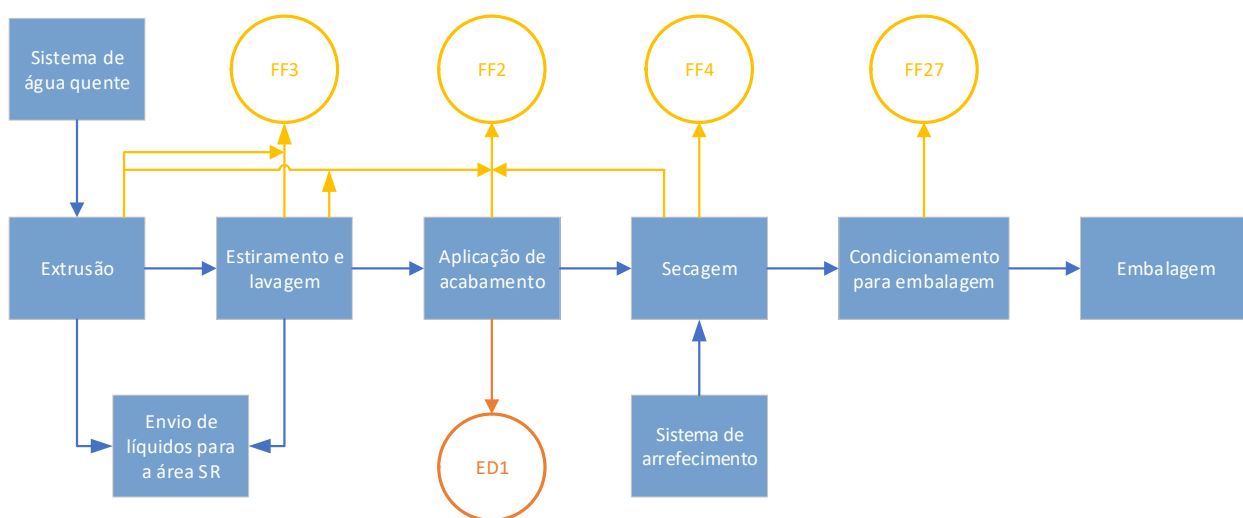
Sistema de água quente

FF3

FF2

FF4

FF27

Extrusão

Estiramento e lavagem

Aplicação de acabamento

Secagem

Condicionamento para embalagem

Embalagem

Envio de líquidos para a área SR

ED1

Sistema de arrefecimento